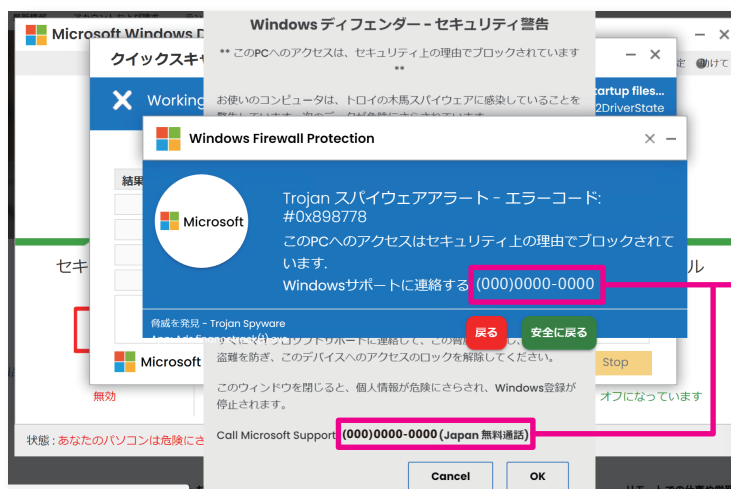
Microsoft Windows D

クイックスキャ

Working

結果

セキ

Microsoft

無効

状態 : あなたのパソコンは危険に

artup files...
2DriverState

ル

Stop

オフになっています

Windows ディフェンダー - セキュリティ警告

** このPCへのアクセスは、セキュリティ上の理由でブロックされています **

お使いのコンピュータは、トロイの木馬スパイウェアに感染していることを

Windows Firewall Protection

Microsoft

Trojan スパイウェアアラート - エラーコード: #0x898778

このPCへのアクセスはセキュリティ上の理由でブロックされています.

Windowsサポートに連絡する (000)0000-0000

脅威を発見 - Trojan Spyware

戻る

安全に戻る

盗難を防ぎ、このデバイスへのアクセスのロックを解除してください。

このウィンドウを閉じると、個人情報が危険にさらされ、Windows登録が停止されます。

Call Microsoft Support (000)0000-0000 (Japan 無料通話)

Cancel

OK